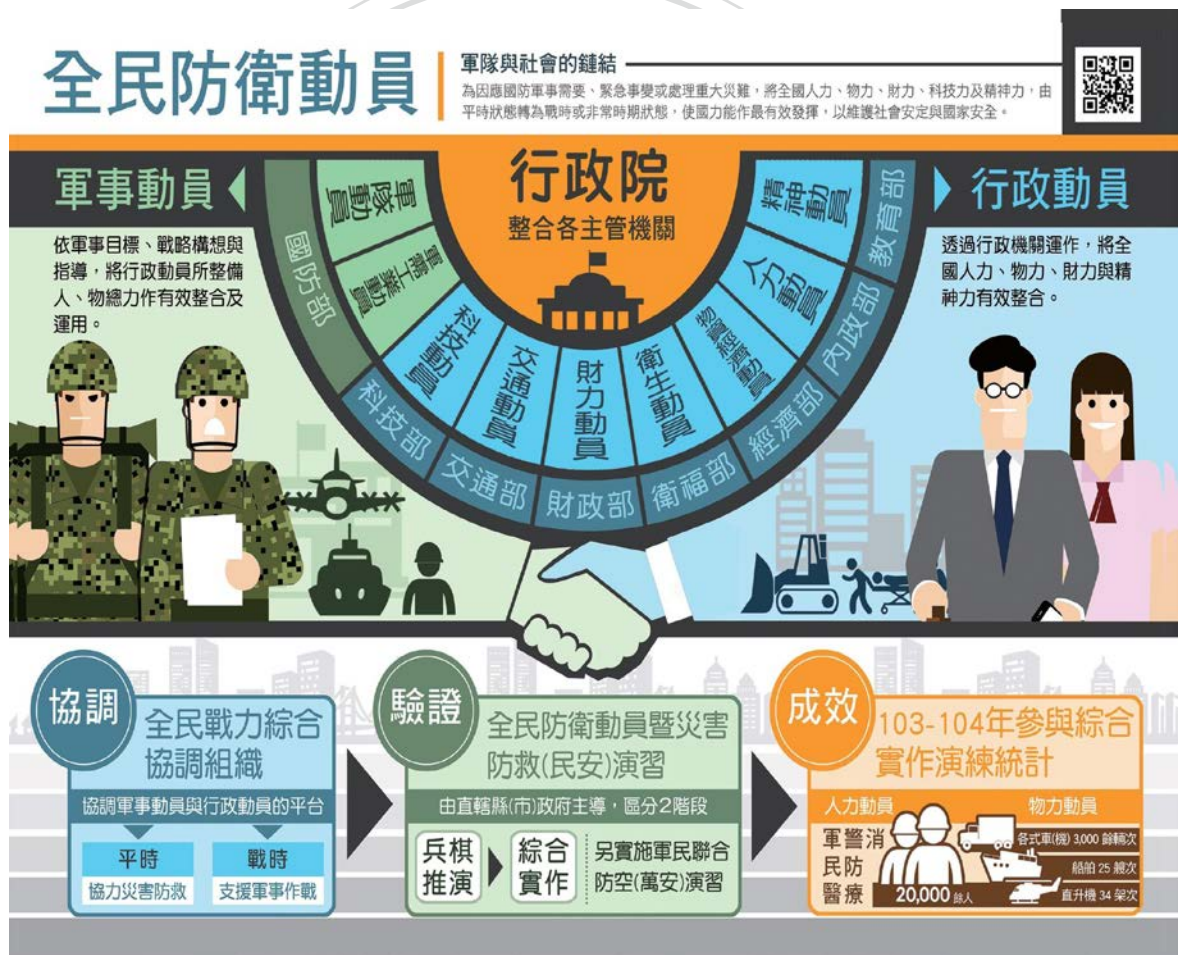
全民防衛動員

軍隊與社會的鏈結

為因應國防軍事需要、緊急事變或處理重大災難，將全國人力、物力、財力、科技力及精神力，由平時狀態轉為戰時或非常時期狀態，使國力能作最有效發揮，以維護社會安定與國家安全。

軍事動員

依軍事目標、戰略構想與指導，將行政動員所整備人、物總力作有效整合及運用。

行政院

整合各主管機關

軍隊動員

軍需工業動員

國防部

科技動員

科技部

交通動員

交通部

財力動員

財政部

衛生動員

衛福部

物資經濟動員

經濟部

人力動員

內政部

精神動員

教育部

行政動員

透過行政機關運作，將全國人力、物力、財力與精神力有效整合。

協調

全民戰力綜合協調組織

協調軍事動員與行政動員的平台

平時

協力災害防救

戰時

支援軍事作戰

驗證

全民防衛動員暨災害防救(民安)演習

由直轄縣(市)政府主導，區分2階段

兵棋推演

綜合實作

另實施軍民聯合防空(萬安)演習

成效

103-104年參與綜合實作演練統計

人力動員

軍警消民防醫療

20,000 餘人

物力動員

各式車(機) 3,000 餘輛次

船舶 25 艘次

直升機 34 架次